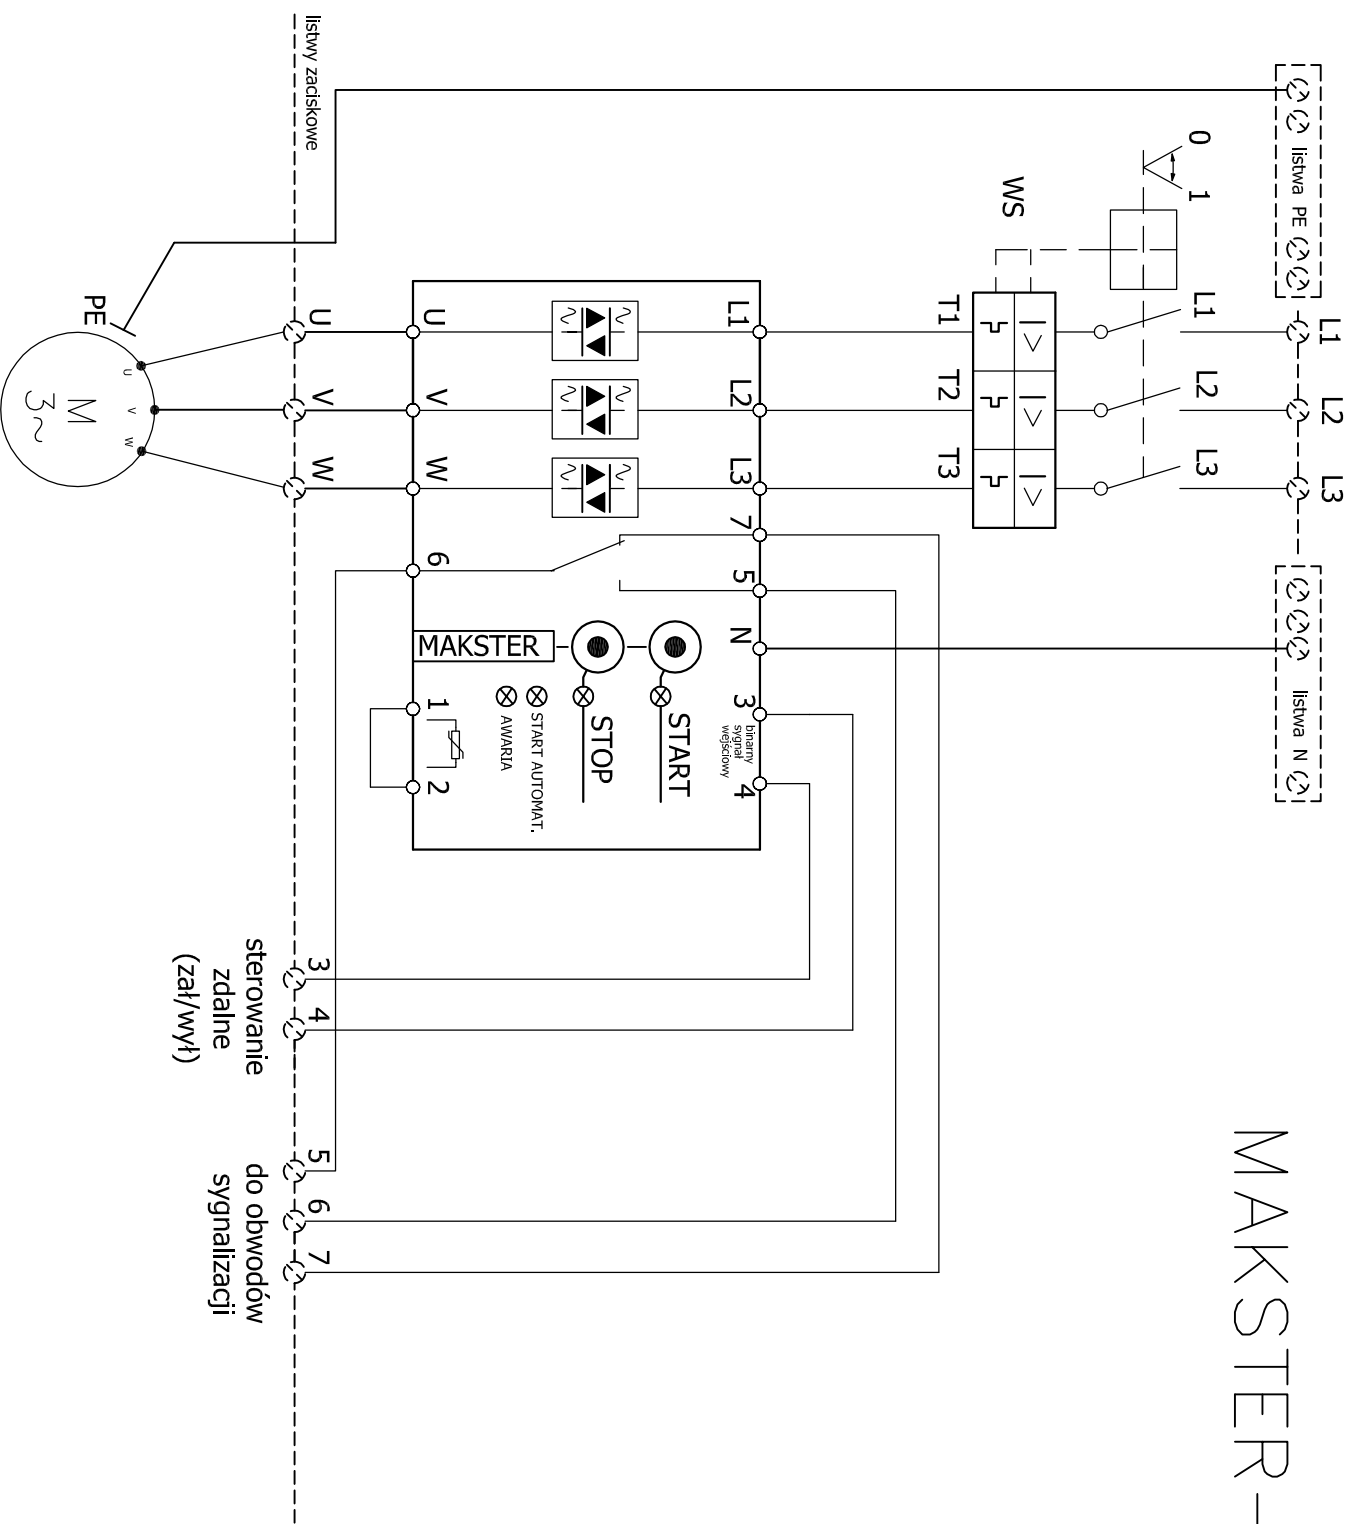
MAKSTER-

listwy zaciskowe

listwa PE

listwa N

L1
L2
L3

L1
L2
L3

0
1

WS

T1
T2
T3

L1
L2
L3
7
5
N
3
4

binarny sygnał wejściowy

U
V
W
6
1
2

MAKSTER

START
STOP

START AUTOMAT.
AWARIA

U
V
W

PE

M
3~

u
v
w

3
4
sterowanie zdalne (zał/wył)

5
6
7
do obwodów sygnalizacji